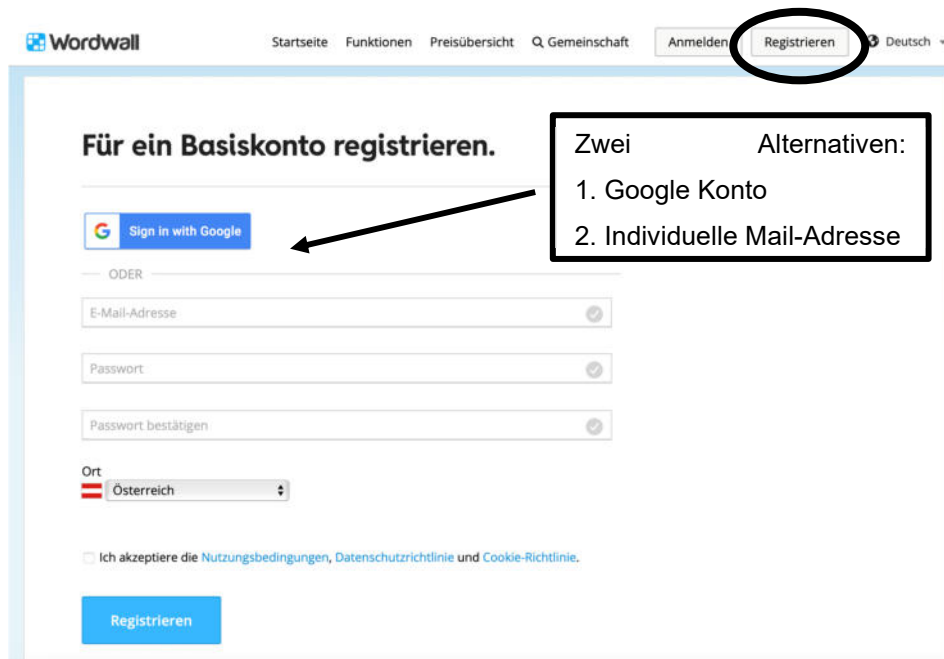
Wordwall

Startseite Funktionen Preisübersicht Gemeinschaft Anmelden Registrieren Deutsch

Für ein Basiskonto registrieren.

Zwei Alternativen:
1. Google Konto
2. Individuelle Mail-Adresse

Sign in with Google

ODER

E-Mail-Adresse

Passwort

Passwort bestätigen

Ort
Österreich

Ich akzeptiere die Nutzungsbedingungen, Datenschutzrichtlinie und Cookie-Richtlinie.

Registrieren